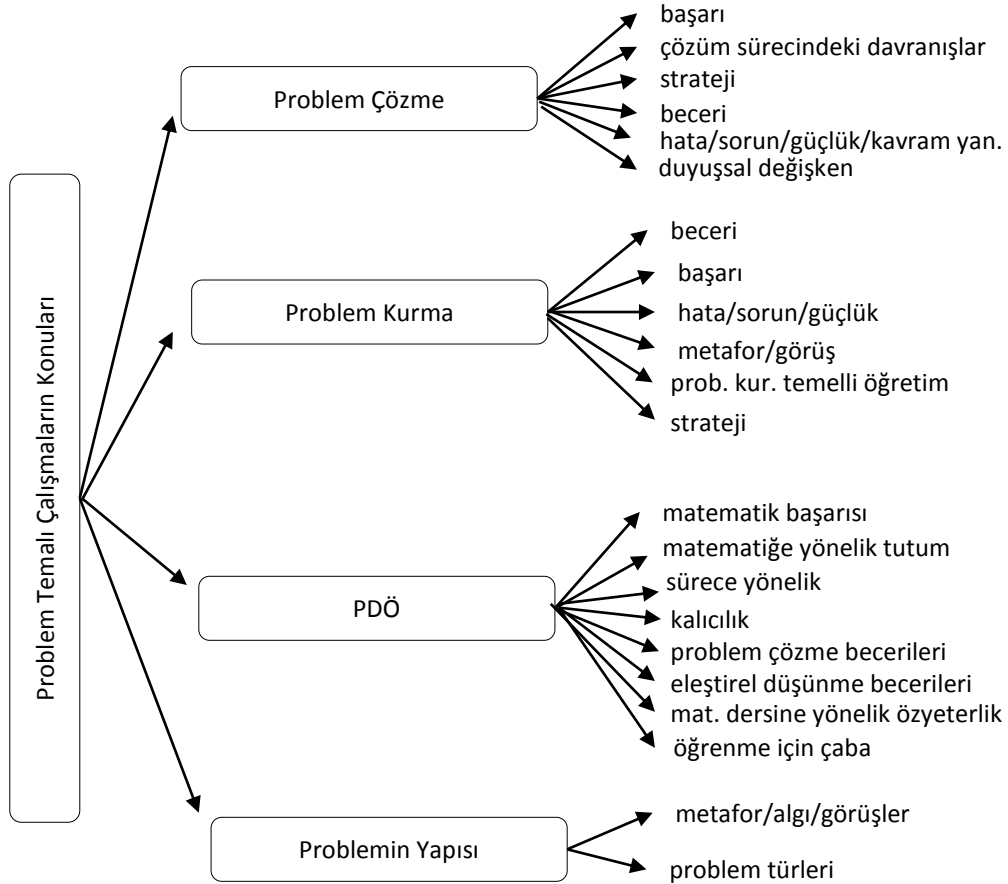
Problem Temalı Çalışmaların Konuları

Problem Çözme
başarı
çözüm sürecindeki davranışlar
strateji
beceri
hata/sorun/güçlük/kavram yan.
duyuşsal değişken

Problem Kurma
beceri
başarı
hata/sorun/güçlük
metafor/görüş
prob. kur. temelli öğretim
strateji

PDÖ
matematik başarısı
matematiğe yönelik tutum
sürece yönelik
kalıcılık
problem çözme becerileri
eleştirel düşünme becerileri
mat. dersine yönelik özyeterlik
öğrenme için çaba

Problemin Yapısı
metafor/algı/görüşler
problem türleri